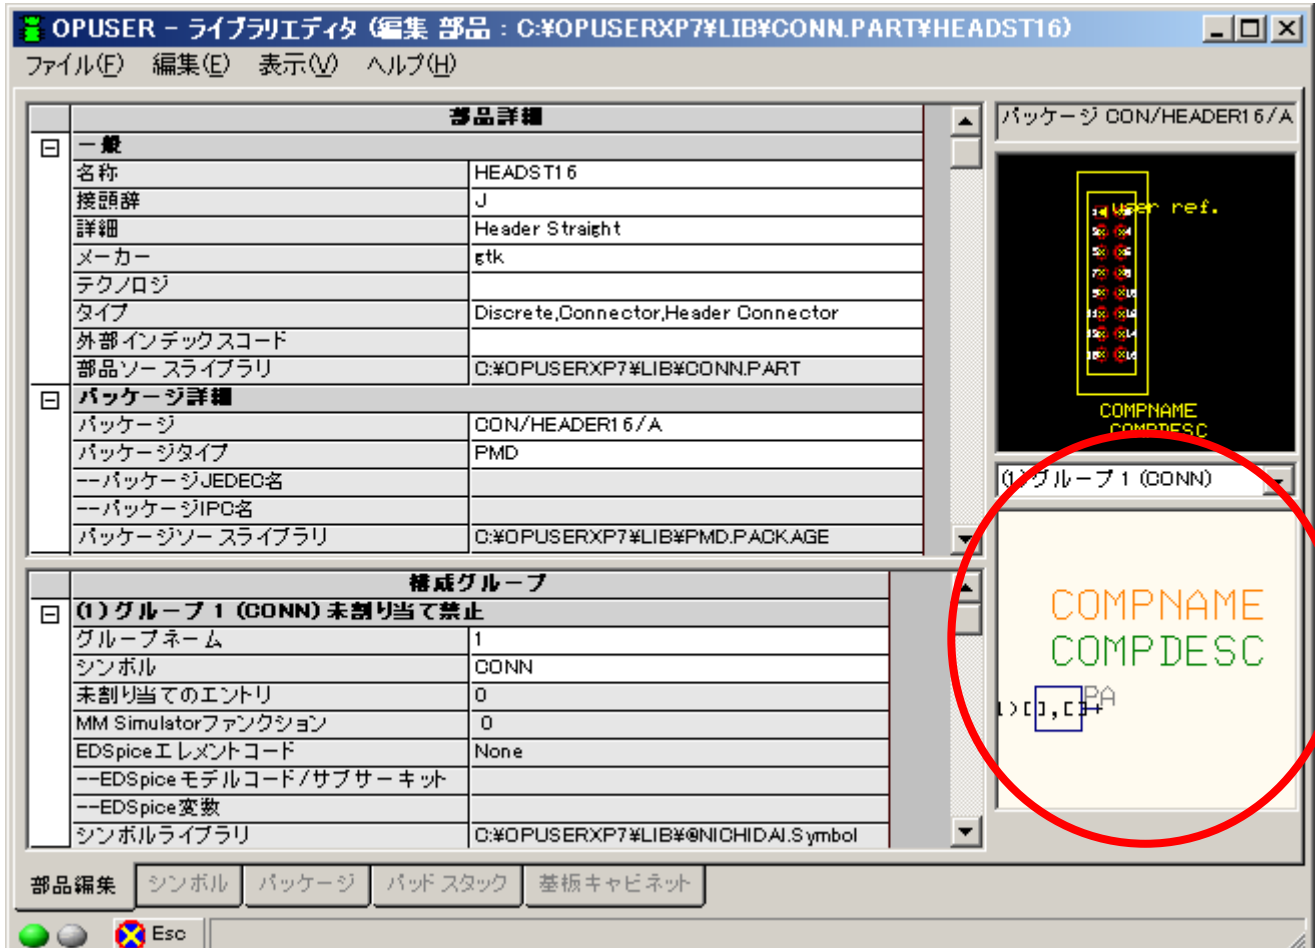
OPUSER – ライブラリエディタ (編集 部品 : C:¥OPUSERXP7¥LIB¥CONN.PART¥HEADST16)

ファイル(F) 編集(E) 表示(V) ヘルプ(H)

部品詳細

| | |
|---|---|
| 一般 | |
| 名称 | HEADST16 |
| 接頭辞 | J |
| 詳細 | Header Straight |
| メーカー | gtk |
| テクノロジ | |
| タイプ | Discrete,Connector,Header Connector |
| 外部インデックスコード | |
| 部品ソーススライブラリ | C:¥OPUSERXP7¥LIB¥CONN.PART |
| パッケージ詳細 | |
| パッケージ | CON/HEADER16/A |
| パッケージタイプ | PMD |
| ーーパッケージJEDEC名 | |
| ーーパッケージIPC名 | |
| パッケージソーススライブラリ | C:¥OPUSERXP7¥LIB¥PMD.PACKAGE |

構成グループ

| | |
|---|---|
| (1) グループ 1 (CONN) 未割り当て禁止 | |
| グループネーム | 1 |
| シンボル | CONN |
| 未割り当てのエントリ | 0 |
| MM Simulatorファンクション | 0 |
| EDSpiceエレメントコード | None |
| ーーEDSpiceモデルコード/サブサーキット | |
| ーーEDSpice変数 | |
| シンボルライブラリ | C:¥OPUSERXP7¥LIB¥@NICHIDAI.Symbol |

パッケージ CON/HEADER16/A

user ref.

COMPNAME
COMPDESC

(1) グループ 1 (CONN)

COMPNAME
COMPDESC
1)[],[]
PA

部品編集 シンボル パッケージ パッドスタック 基板キャビネット

Esc